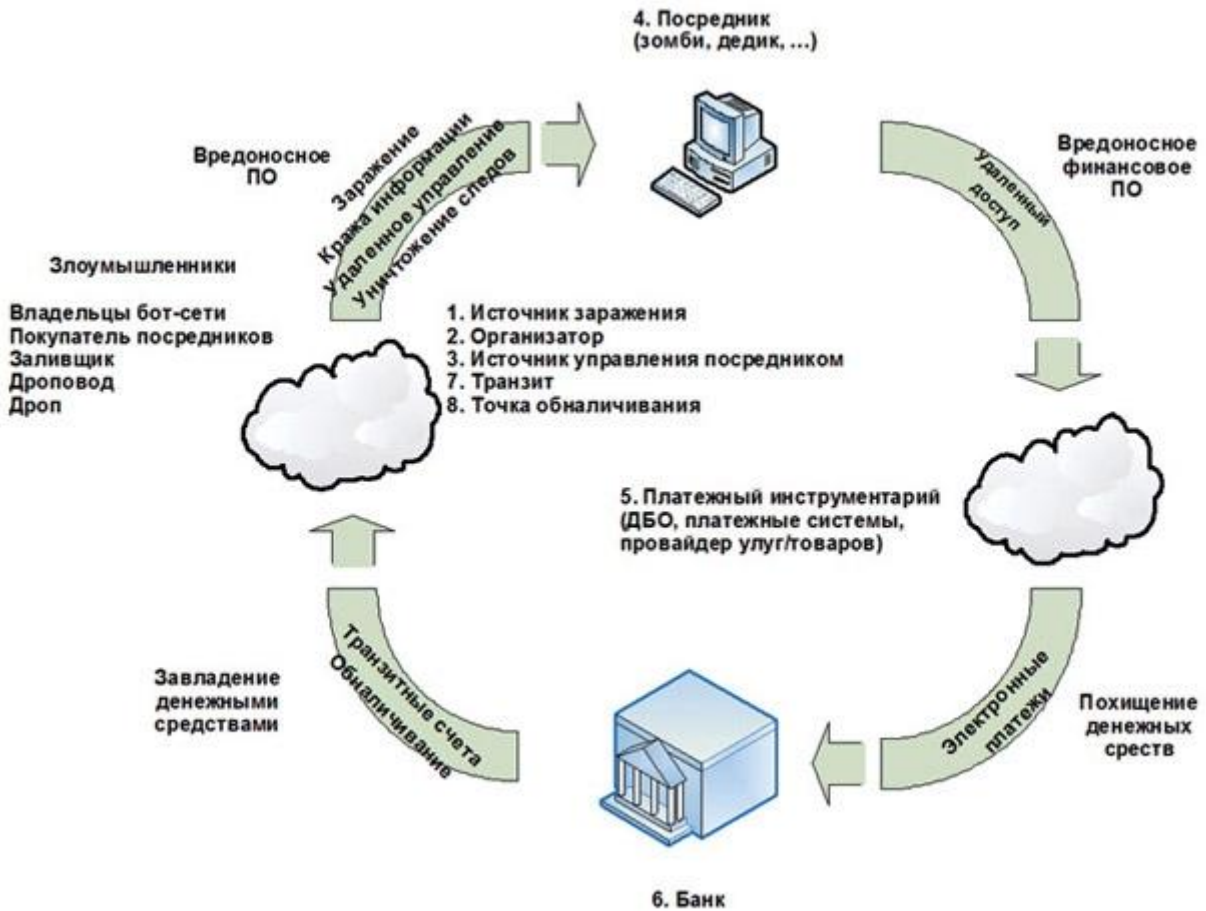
4. Посредник
(зомби, дедик, ...)

Вредоносное
ПО

Заражение
Кража информации
Удаленное управление
Уничтожение следов

Вредоносное
финансовое
ПО

Удаленный
доступ

Злоумышленники

Владельцы бот-сети
Покупатель посредников
Заливщик
Дроповод
Дроп

1. Источник заражения
2. Организатор
3. Источник управления посредником
7. Транзит
8. Точка обналичивания

5. Платежный инструментарий
(ДБО, платежные системы,
провайдер улуг/товаров)

Транзитные счета
Обналичивание

Завладение
денежными
средствами

Электронные
платежи

Похищение
денежных
срeств

6. Банк